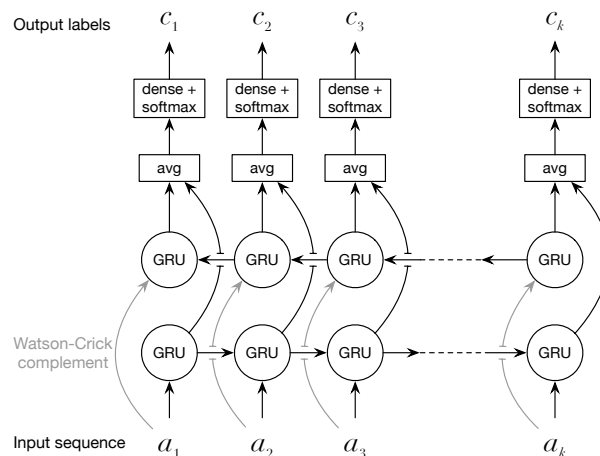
Output labels $c_1$ $c_2$ $c_3$ $c_k$

dense + softmax

dense + softmax

dense + softmax

dense + softmax

avg

avg

avg

avg

GRU

GRU

GRU

GRU

Watson-Crick complement

GRU

GRU

GRU

GRU

Input sequence $a_1$ $a_2$ $a_3$ $a_k$